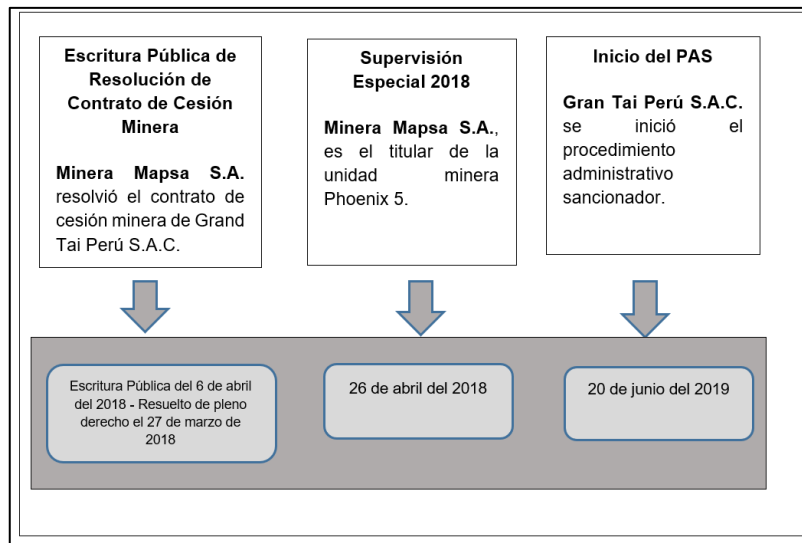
Escritura Pública de Resolución de Contrato de Cesión Minera

Minera Mapsa S.A. resolvió el contrato de cesión minera de Grand Tai Perú S.A.C.

Supervisión Especial 2018

Minera Mapsa S.A., es el titular de la unidad minera Phoenix 5.

Inicio del PAS

Gran Tai Perú S.A.C. se inició el procedimiento administrativo sancionador.

Escritura Pública del 6 de abril del 2018 - Resuelto de pleno derecho el 27 de marzo de 2018

26 de abril del 2018

20 de junio del 2019